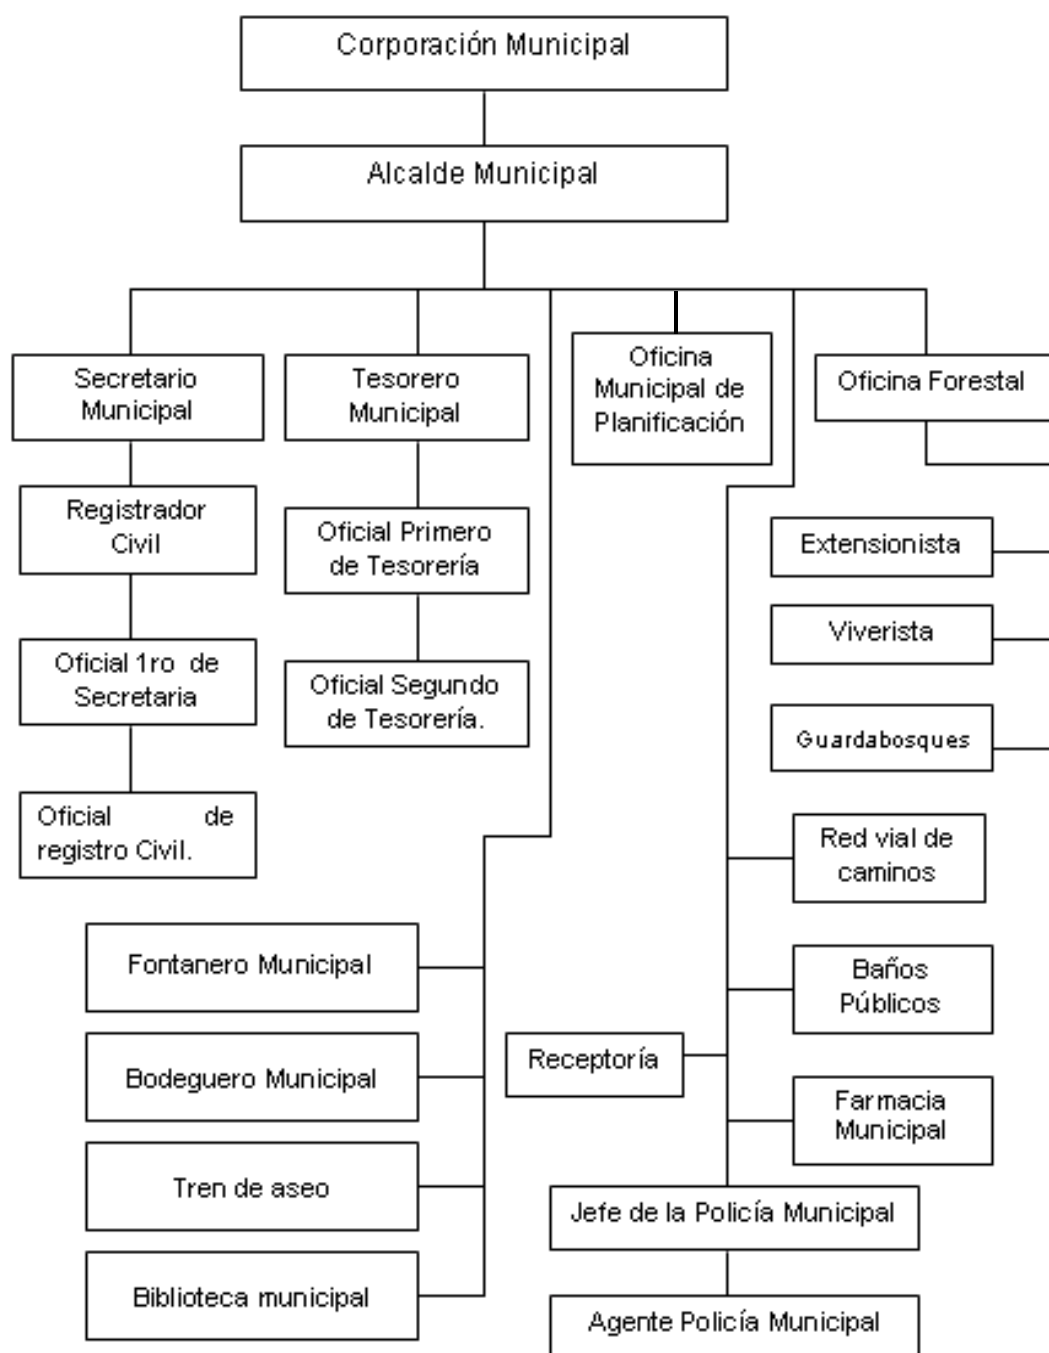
Corporación Municipal

Alcalde Municipal

Secretario Municipal

Tesorero Municipal

Oficina Municipal de Planificación

Oficina Forestal

Registrador Civil

Oficial Primero de Tesorería

Extensionista

Viverista

Oficial 1ro de Secretaria

Oficial Segundo de Tesorería.

Guardabosques

Oficial de registro Civil.

Red vial de caminos

Fontanero Municipal

Baños Públicos

Bodeguero Municipal

Receptoría

Farmacia Municipal

Tren de aseo

Jefe de la Policía Municipal

Biblioteca municipal

Agente Policía Municipal